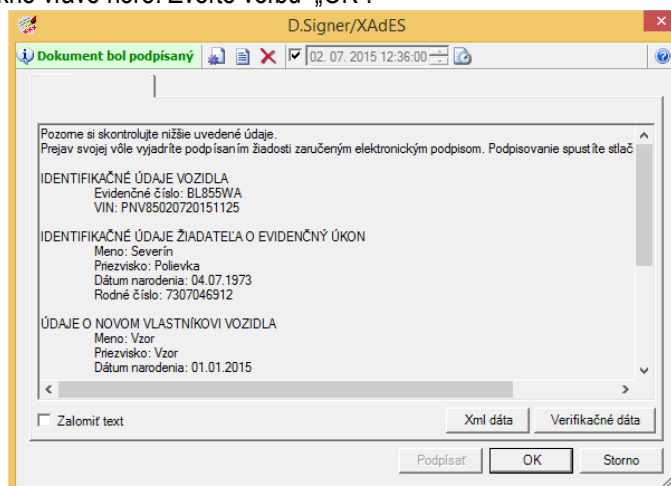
okne vľavo hore. Zvoľte voľbu „OK".

D.Signer/XAdES

Dokument bol podpísaný

02. 07. 2015 12:36:00

Pozorne si skontrolujte nižšie uvedené údaje.
Prejav svojej vôle vyjadríte podpísaním žiadosti zaručeným elektronickým podpisom. Podpisovanie spustíte stlač

IDENTIFIKAČNÉ ÚDAJE VOZIDLA
Evidenčné číslo: BL855WA
VIN: PNV85020720151125

IDENTIFIKAČNÉ ÚDAJE ŽIADATEĽA O EVIDENČNÝ ÚKON
Meno: Severín
Priezvisko: Polievka
Dátum narodenia: 04.07.1973
Rodné číslo: 7307046912

ÚDAJE O NOVOM VLASTNÍKOVI VOZIDLA
Meno: Vzor
Priezvisko: Vzor
Dátum narodenia: 01.01.2015

Zalomiť text

Xml dáta

Verifikačné dáta

Podpísať

OK

Storno